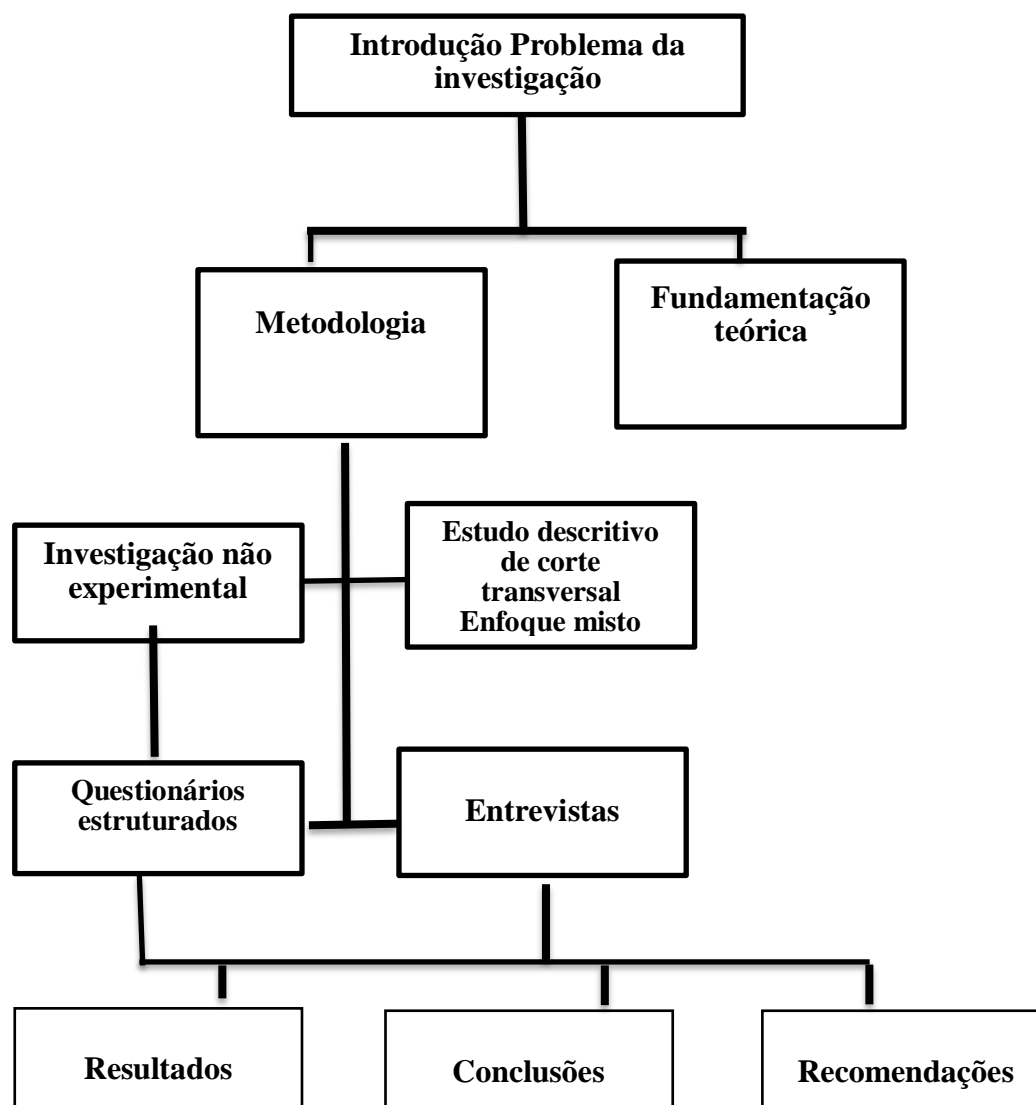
Introdução Problema da investigação

Metodologia

Fundamentação teórica

Investigação não experimental

Estudo descritivo de corte transversal Enfoque misto

Questionários estruturados

Entrevistas

Resultados

Conclusões

Recomendações